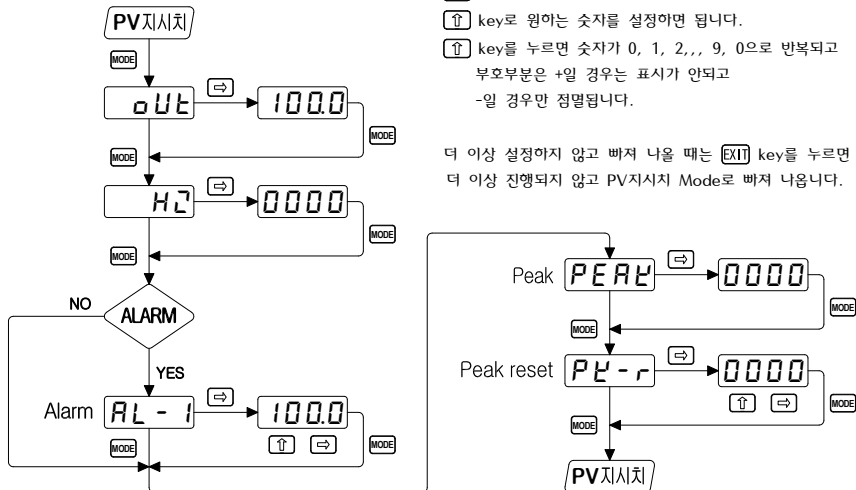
PV지시치

MODE

oUt ⇨ 100.0

MODE

MODE

H2 ⇨ 0000

MODE

MODE

NO

ALARM

YES

Alarm AL - 1 ⇨ 100.0

⇧ ⇨

MODE

MODE

⇧ key로 원하는 숫자를 설정하면 됩니다.

⇧ key를 누르면 숫자가 0, 1, 2,,, 9, 0으로 반복되고 부호부분은 +일 경우는 표시가 안되고 -일 경우만 점멸됩니다.

더 이상 설정하지 않고 빠져 나올 때는 EXIT key를 누르면 더 이상 진행되지 않고 PV지시치 Mode로 빠져 나옵니다.

Peak PEAk ⇨ 0000

MODE

MODE

Peak reset Pk - r ⇨ 0000

⇧ ⇨

MODE

MODE

PV지시치